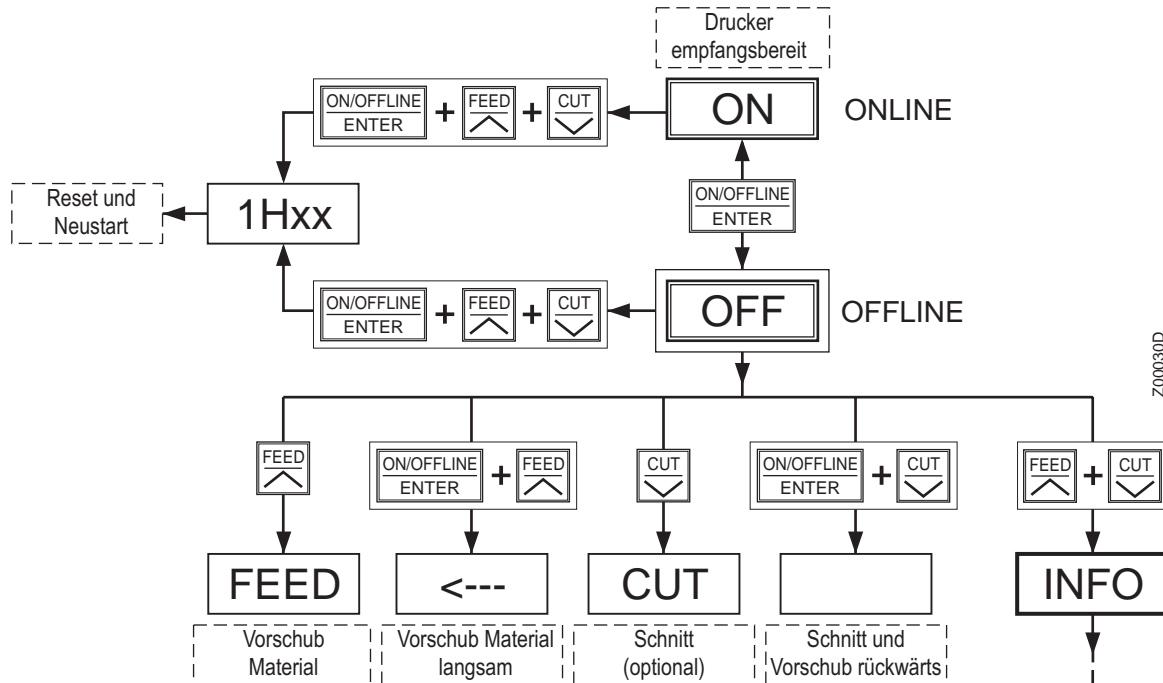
Drucker empfangsbereit

ON/OFFLINE ENTER + FEED + CUT

ON

ONLINE

Reset und Neustart

1Hxx

ON/OFFLINE ENTER

ON/OFFLINE ENTER + FEED + CUT

OFF

OFFLINE

Z0030D

FEED

ON/OFFLINE ENTER + FEED

CUT

ON/OFFLINE ENTER + CUT

FEED + CUT

FEED

<---

CUT

INFO

Vorschub Material

Vorschub Material langsam

Schnitt (optional)

Schnitt und Vorschub rückwärts